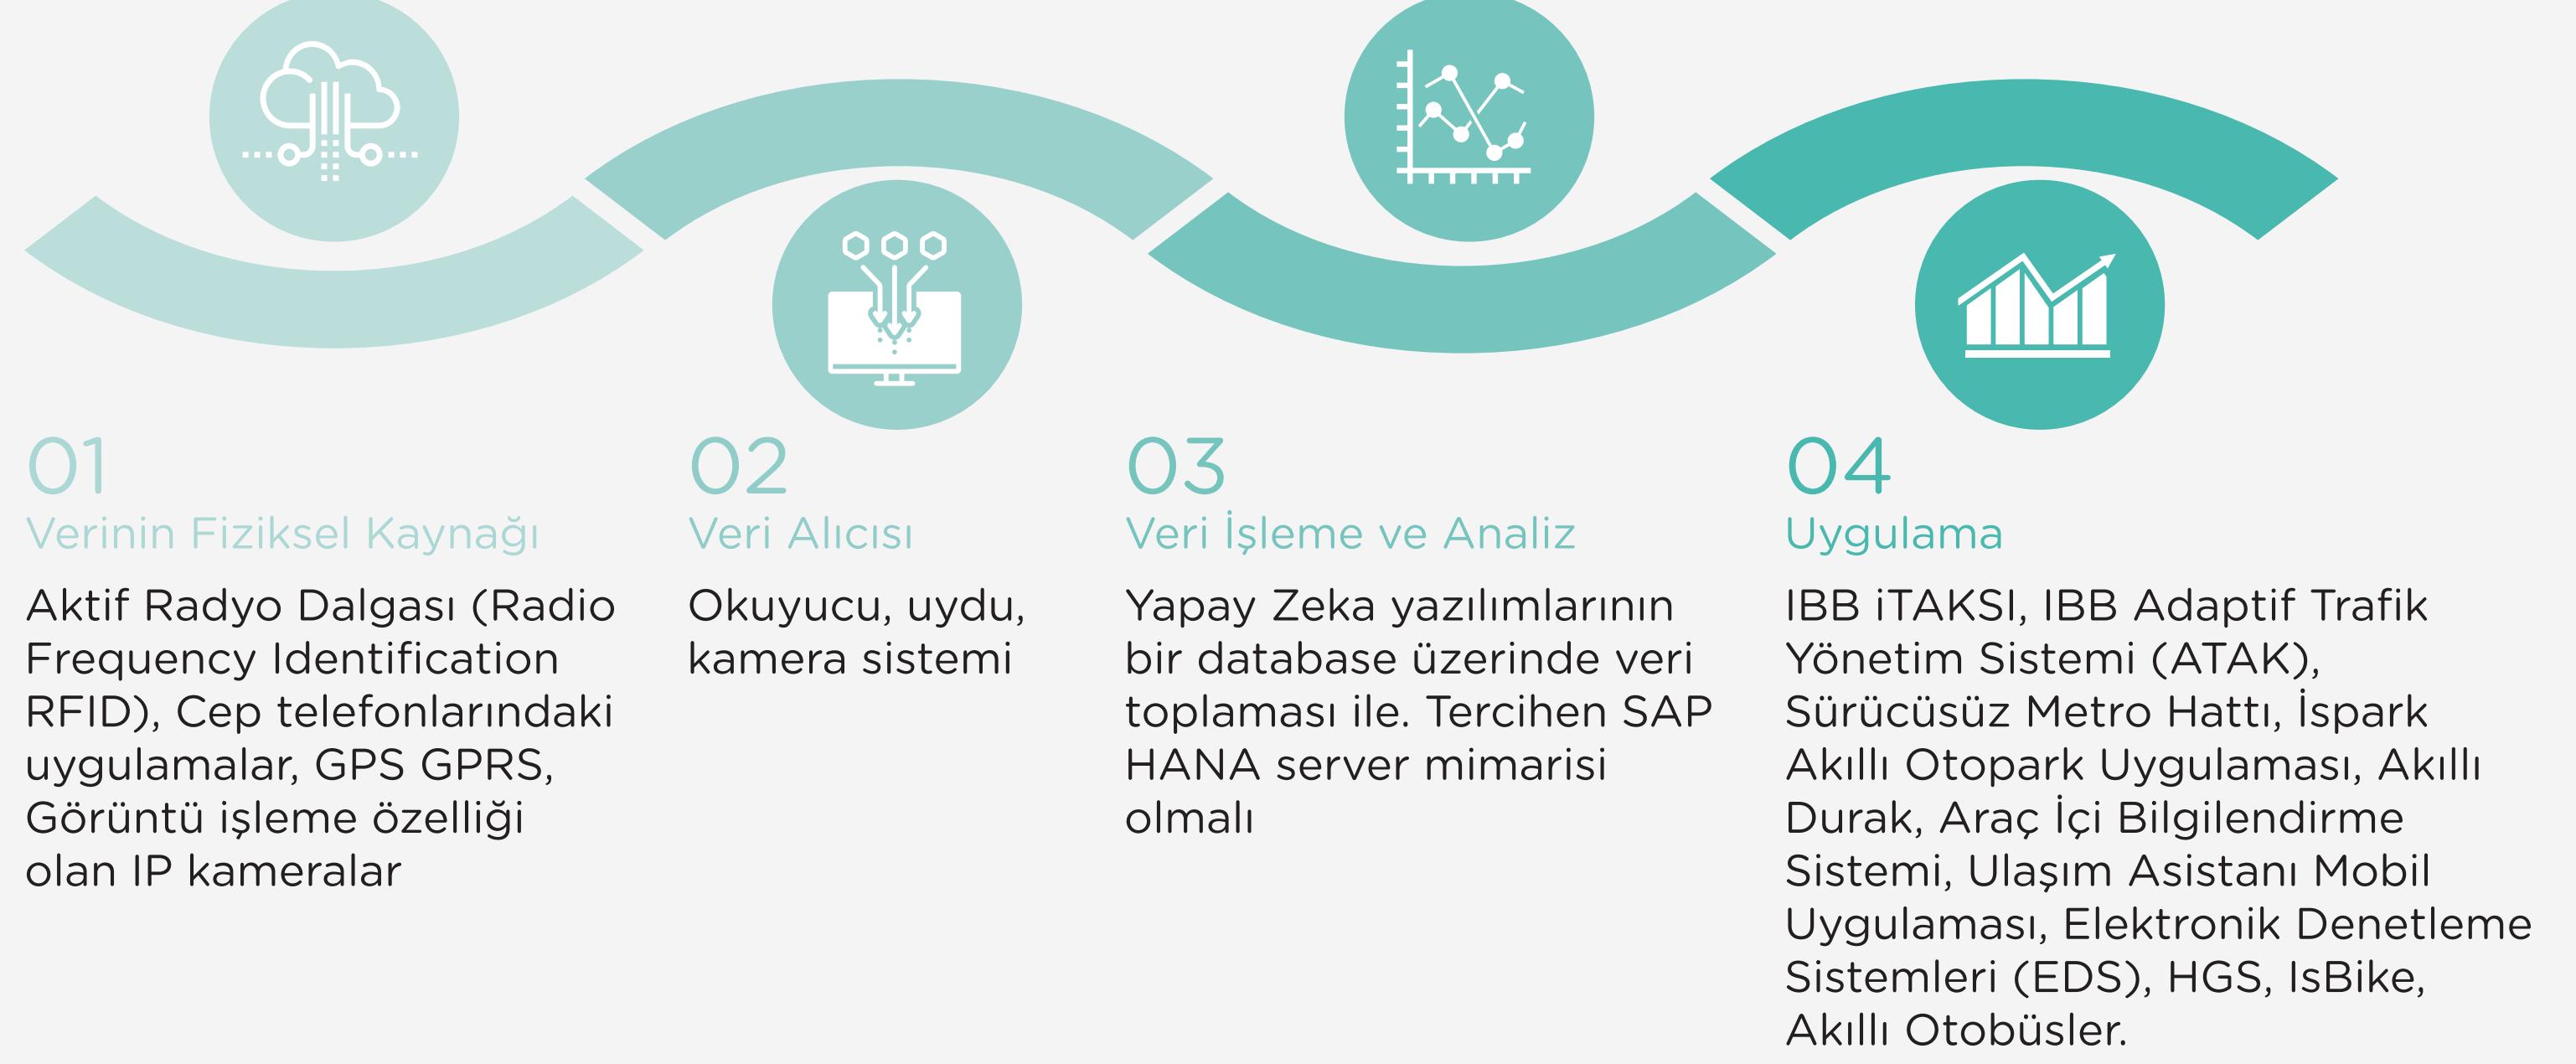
01
Verinin Fiziksel Kaynağı
Aktif Radyo Dalgası (Radio Frequency Identification RFID), Cep telefonlarındaki uygulamalar, GPS GPRS, Görüntü işleme özelliği olan IP kameralar

02
Veri Alıcısı
Okuyucu, uydu, kamera sistemi

03
Veri İşleme ve Analiz
Yapay Zeka yazılımlarının bir database üzerinde veri toplaması ile. Tercihen SAP HANA server mimarisi olmalı

04
Uygulama
IBB iTAKSI, IBB Adaptif Trafik Yönetim Sistemi (ATAK), Sürücüsüz Metro Hattı, İspark Akıllı Otopark Uygulaması, Akıllı Durak, Araç İçi Bilgilendirme Sistemi, Ulaşım Asistanı Mobil Uygulaması, Elektronik Denetleme Sistemleri (EDS), HGS, IsBike, Akıllı Otobüsler.